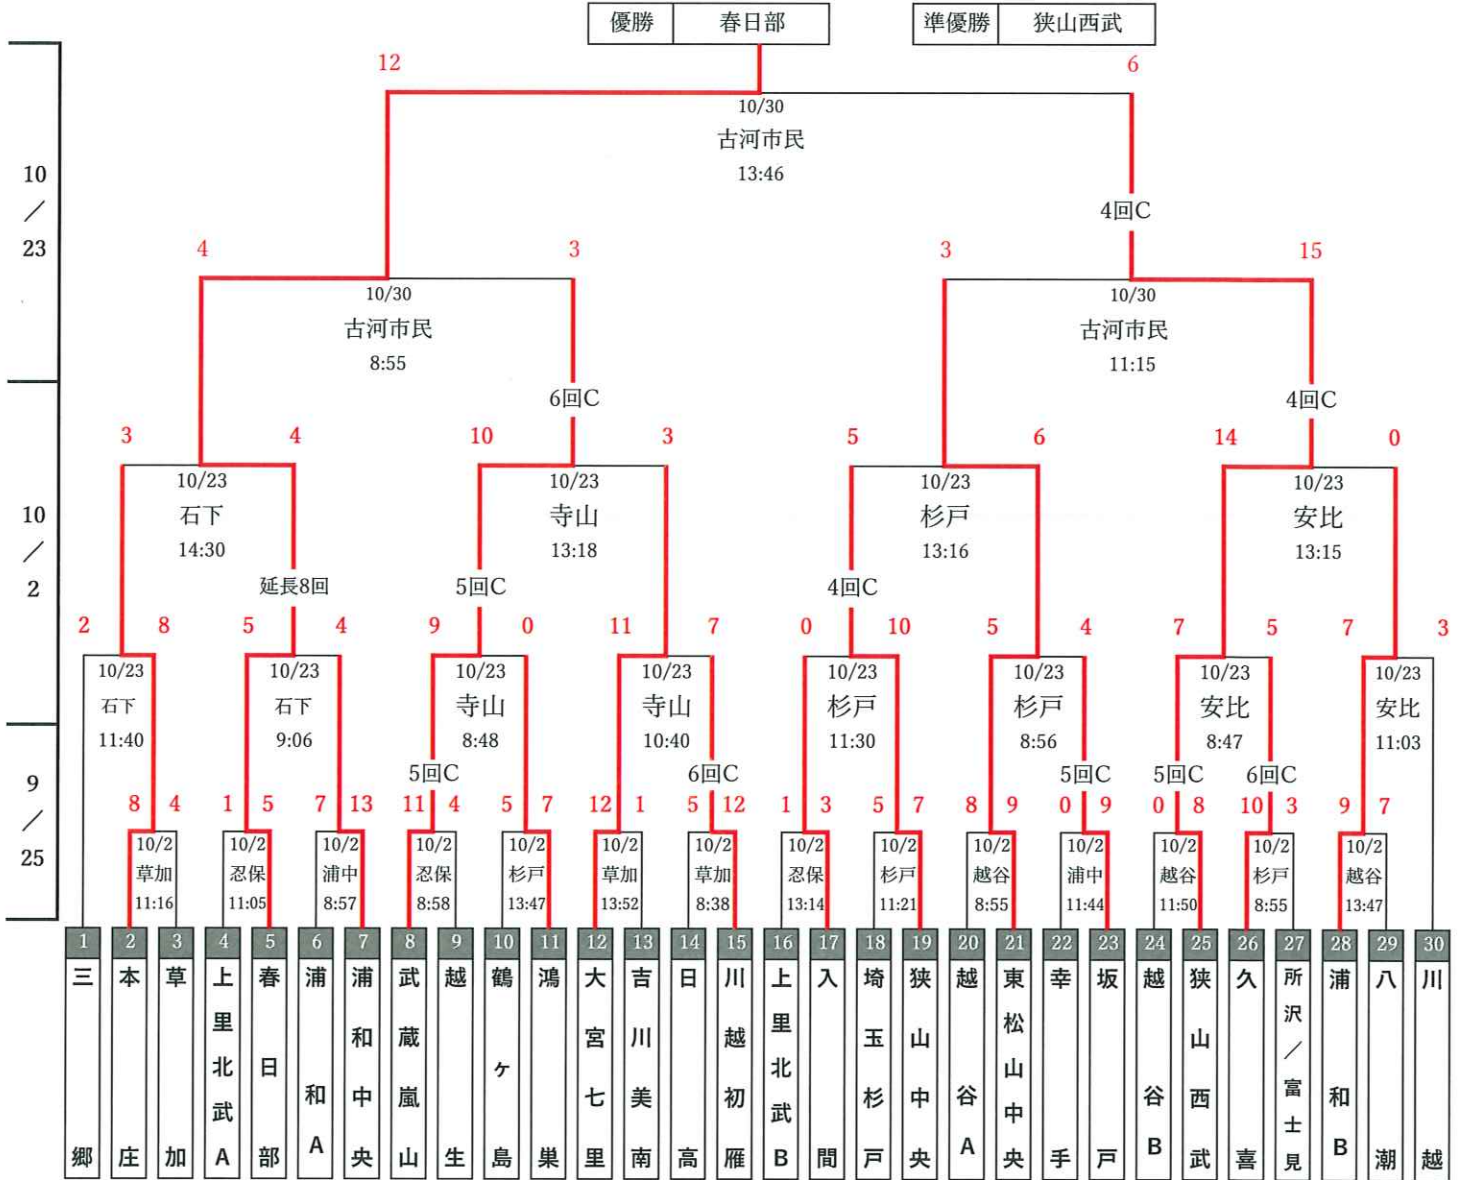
| 優勝 | 春日部 |
|---|---|

| 準優勝 | 狭山西武 |
|---|---|

10／23

10／2

9／25

12　6
10/30
古河市民
13:46
4回C

4　3
10/30
古河市民
8:55
6回C

3　15
10/30
古河市民
11:15
4回C

3　4
10/23
石下
14:30
延長8回

10　3
10/23
寺山
13:18
5回C

5　6
10/23
杉戸
13:16
4回C

14　0
10/23
安比
13:15

2　8
10/23
石下
11:40

5　4
10/23
石下
9:06

9　0
10/23
寺山
8:48
5回C

11　7
10/23
寺山
10:40
6回C

0　10
10/23
杉戸
11:30

5　4
10/23
杉戸
8:56
5回C

7　5
10/23
安比
8:47
5回C　6回C

7　3
10/23
安比
11:03

8　4
10/2
草加
11:16

1　5
10/2
忍保
11:05

7　13
10/2
浦中
8:57

11　4
10/2
忍保
8:58

5　7
10/2
杉戸
13:47

12　1
10/2
草加
13:52

5　12
10/2
草加
8:38

1　3
10/2
忍保
13:14

5　7
10/2
杉戸
11:21

8　9
10/2
越谷
8:55

0　9
10/2
浦中
11:44

0　8
10/2
越谷
11:50

10　3
10/2
杉戸
8:55

9　7
10/2
越谷
13:47

| 1 | 2 | 3 | 4 | 5 | 6 | 7 | 8 | 9 | 10 | 11 | 12 | 13 | 14 | 15 | 16 | 17 | 18 | 19 | 20 | 21 | 22 | 23 | 24 | 25 | 26 | 27 | 28 | 29 | 30 |
|---|---|---|---|---|---|---|---|---|---|---|---|---|---|---|---|---|---|---|---|---|---|---|---|---|---|---|---|---|---|
| 三郷 | 本庄 | 草加 | 上里北武A | 春日部 | 浦和A | 浦和中央 | 武蔵嵐山 | 越生 | 鶴ヶ島 | 鴻巣 | 大宮七里 | 吉川美南 | 日高 | 川越初雁 | 上里北武B | 入間 | 埼玉杉戸 | 狭山中央 | 越谷A | 東松山中央 | 幸手 | 坂戸 | 越谷B | 狭山西武 | 久喜 | 所沢／富士見 | 浦和B | 八潮 | 川越 |